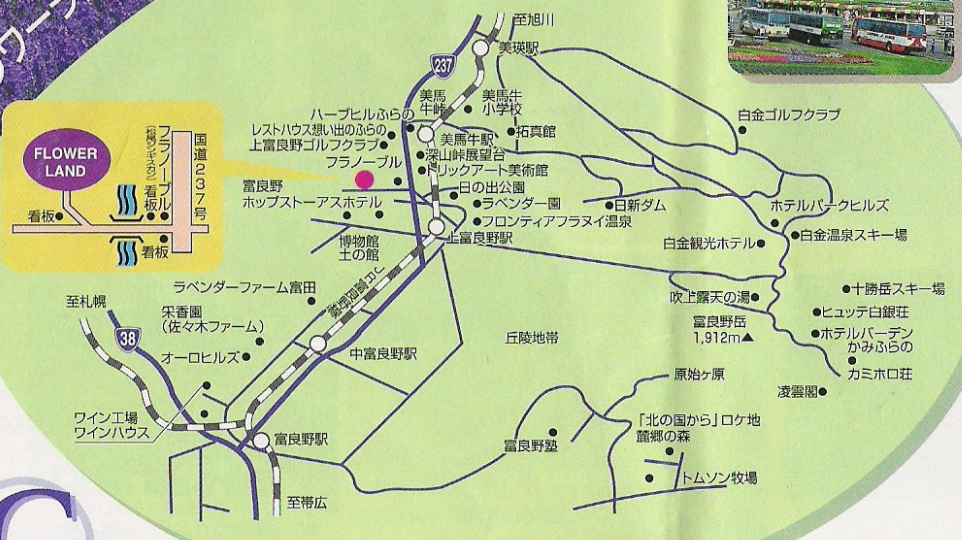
至旭川
237
美瑛駅
美馬牛峠
美馬牛小学校
ハーブヒルふらの
レストハウス想い出のふらの
上富良野ゴルフクラブ
美馬牛駅
深山峠展望台
拓真館
白金ゴルフクラブ
トリックアート美術館
フラノーブル
富良野ホップストーアスホテル
日の出公園
ラベンダー園
日新ダム
フロンティアフラヌイ温泉
ホテルパークヒルズ
白金温泉スキー場
白金観光ホテル
上富良野駅
博物館土の館
FLOWER LAND
フラノーブル
(焼肉ジンギスカン)
国道237号
看板
看板
看板
ラベンダーファーム富田
至札幌
38
宋香園(佐々木ファーム)
オーロヒルズ
吹上露天の湯
十勝岳スキー場
ヒュッテ白銀荘
ホテルバーデンかみふらの
カミホロ荘
富良野岳 1,912m
凌雲閣
中富良野駅
丘陵地帯
原始ヶ原
ワイン工場 ワインハウス
富良野駅
富良野塾
「北の国から」ロケ地 麓郷の森
トムソン牧場
至帯広